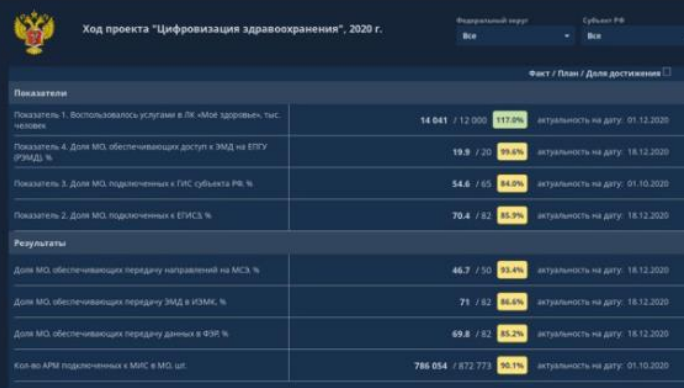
Ход проекта "Цифровизация здравоохранения", 2020 г.

Федеральный округ
Все

Субъект РФ
Все

Факт / План / Доля достижения

Показатели

| | | | |
|---|---|---|---|
| Показатель 1. Воспользовались услугами в ЛК «Мое здоровье», тыс. человек | 14 041 / 12 000 | 117.0% | актуальность на дату: 01.12.2020 |
| Показатель 4. Доля МО, обеспечивающих доступ к ЭМД на ЕПГУ (РЭМД), % | 19.9 / 20 | 99.6% | актуальность на дату: 18.12.2020 |
| Показатель 3. Доля МО, подключенных к ГИС субъекта РФ, % | 54.6 / 65 | 84.0% | актуальность на дату: 01.10.2020 |
| Показатель 2. Доля МО, подключенных к ЕГИСЗ, % | 70.4 / 82 | 85.9% | актуальность на дату: 18.12.2020 |

Результаты

| | | | |
|---|---|---|---|
| Доля МО, обеспечивающих передачу направлений на МСЭ, % | 46.7 / 50 | 93.4% | актуальность на дату: 18.12.2020 |
| Доля МО, обеспечивающих передачу ЭМД в ИЗМК, % | 71 / 82 | 86.6% | актуальность на дату: 18.12.2020 |
| Доля МО, обеспечивающих передачу данных в ФЭР, % | 69.8 / 82 | 85.2% | актуальность на дату: 18.12.2020 |
| Кол-во АРМ подключенных к МИС в МО, шт. | 786 054 / 872 773 | 90.1% | актуальность на дату: 01.10.2020 |